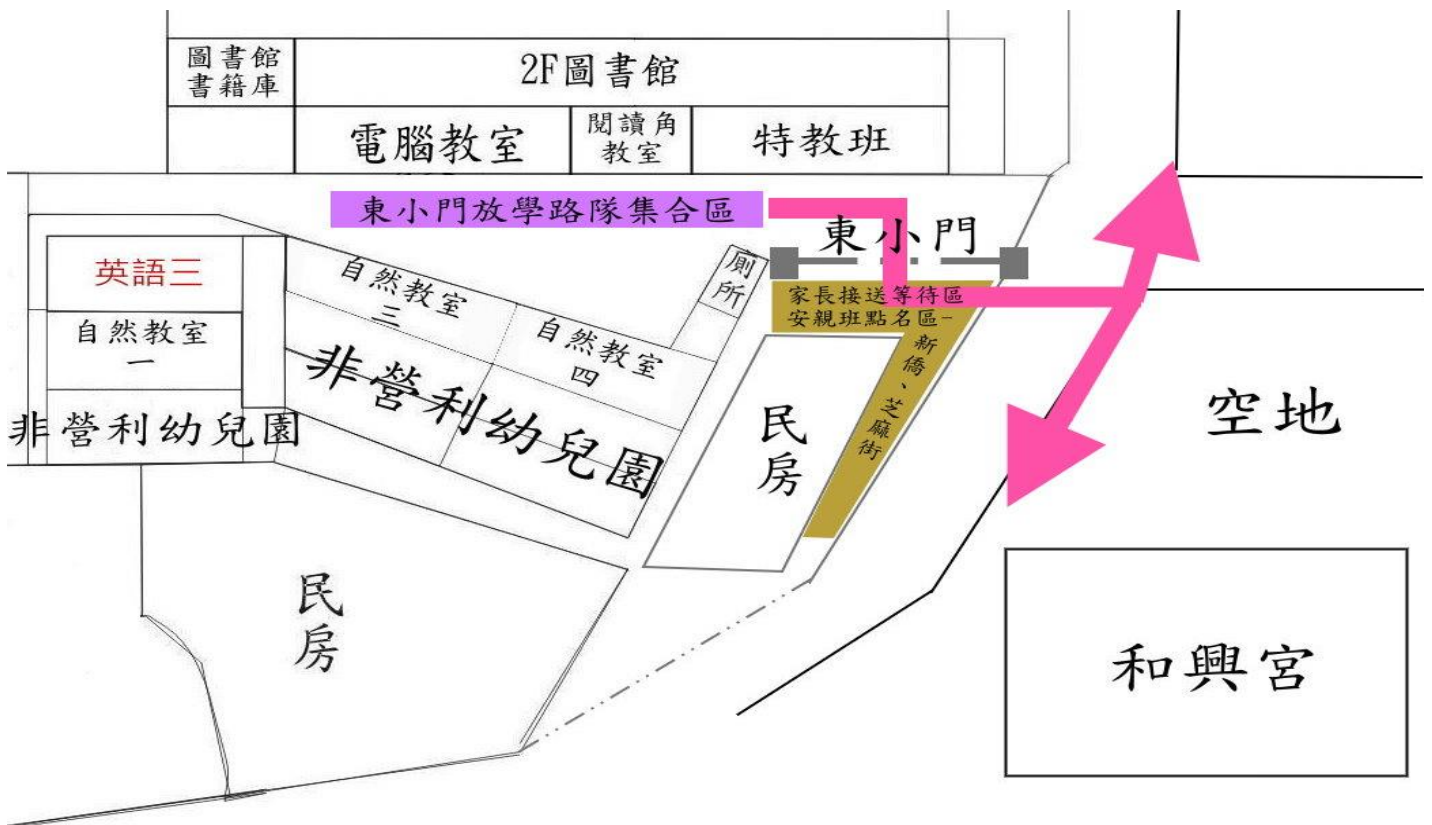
圖書館書籍庫

2F圖書館

電腦教室

閱讀角教室

特教班

東小門放學路隊集合區

東小門

廁所

家長接送等待區

安親班點名區-

新僑、芝麻街

英語三

自然教室一

自然教室三

自然教室四

非營利幼兒園

非營利幼兒園

民房

空地

民房

和興宮